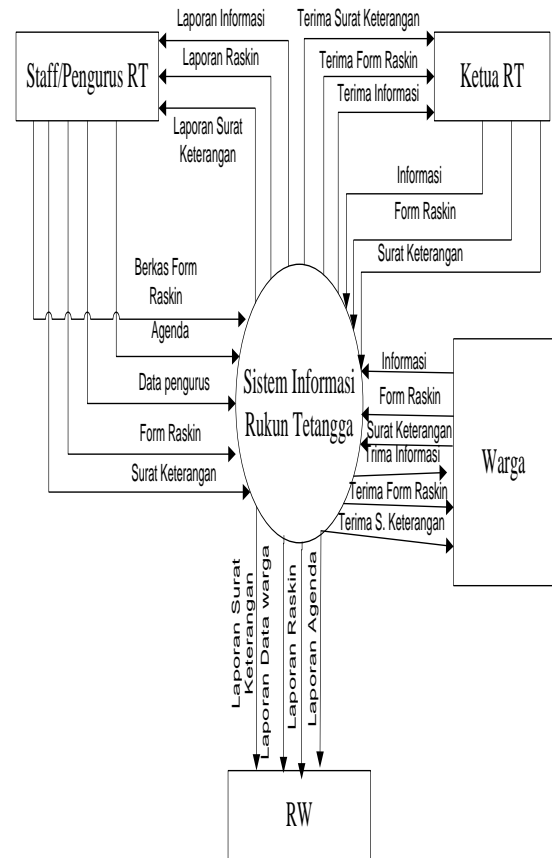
Laporan Informasi
Terima Surat Keterangan
Staff/Pengurus RT
Laporan Raskin
Terima Form Raskin
Ketua RT
Terima Informasi
Laporan Surat Keterangan
Informasi
Form Raskin
Surat Keterangan
Berkas Form Raskin
Agenda
Sistem Informasi Rukun Tetangga
Informasi
Data pengurus
Form Raskin
Surat Keterangan
Form Raskin
Trima Informasi
Warga
Surat Keterangan
Terima Form Raskin
Terima S. Keterangan
Laporan Surat Keterangan
Laporan Data warga
Laporan Raskin
Laporan Agenda
RW